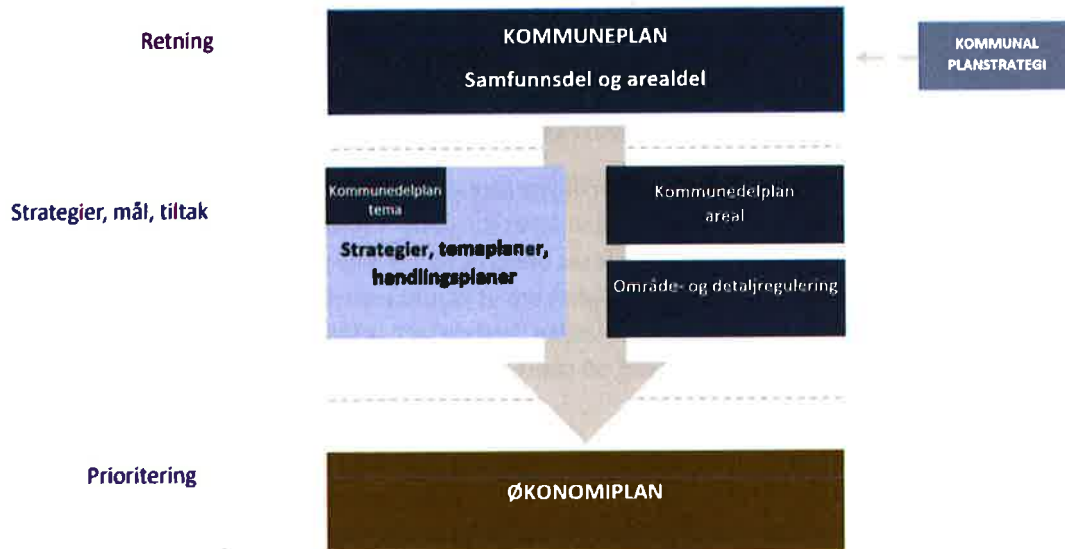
Retning

KOMMUNEPLAN
Samfunnsdel og arealdel

KOMMUNAL PLANSTRATEGI

Strategier, mål, tiltak

Kommunedelplan tema

Strategier, temaplaner, handlingsplaner

Kommunedelplan areal

Område- og detaljregulering

Prioritering

ØKONOMIPLAN